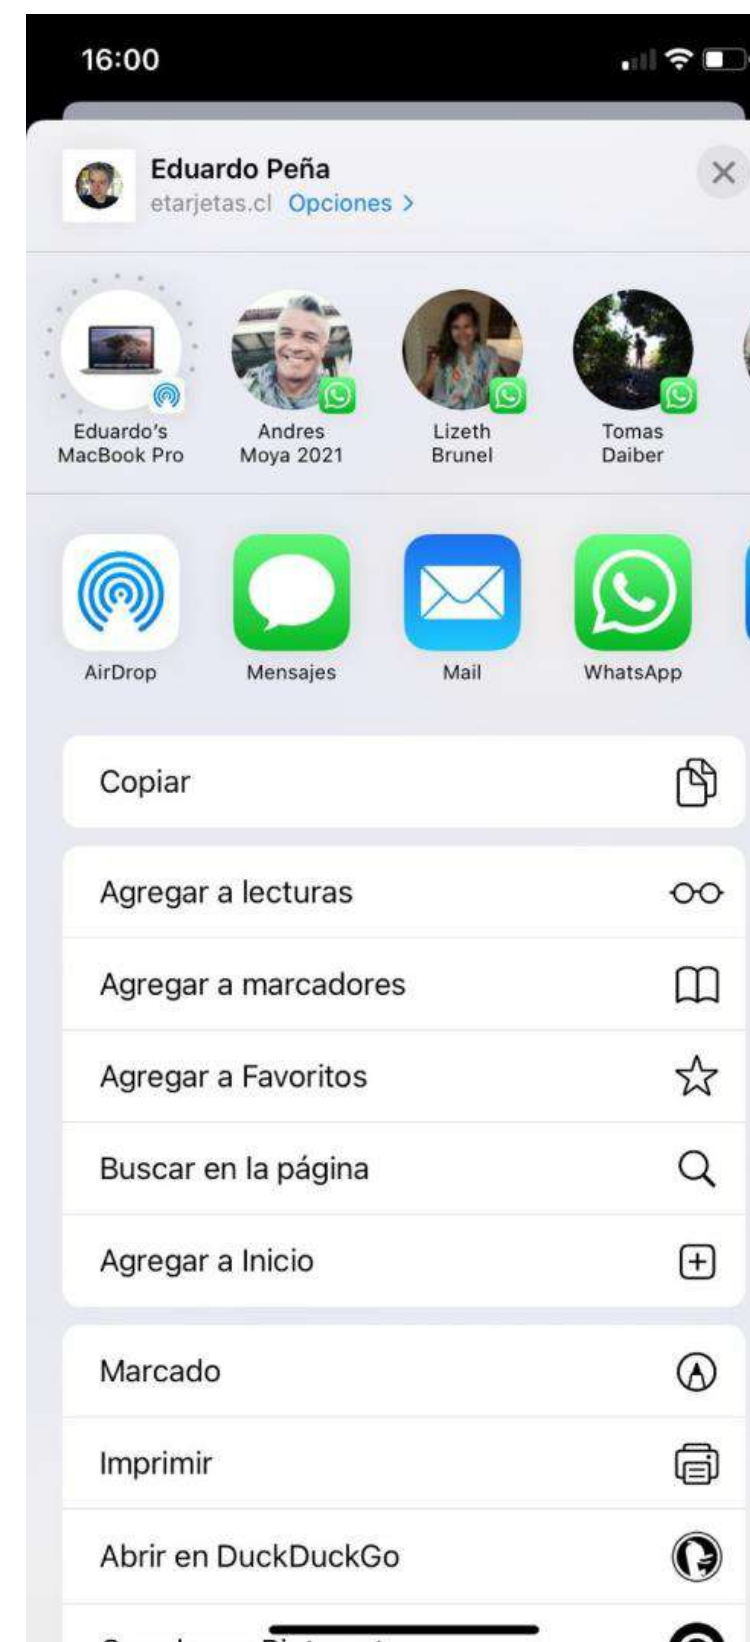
16:00

Eduardo Peña
etarjetas.cl Opciones >

Eduardo's MacBook Pro
Andres Moya 2021
Lizeth Brunel
Tomas Daiber

AirDrop
Mensajes
Mail
WhatsApp

Copiar

Agregar a lecturas
Agregar a marcadores
Agregar a Favoritos
Buscar en la página
Agregar a Inicio

Marcado
Imprimir
Abrir en DuckDuckGo
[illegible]